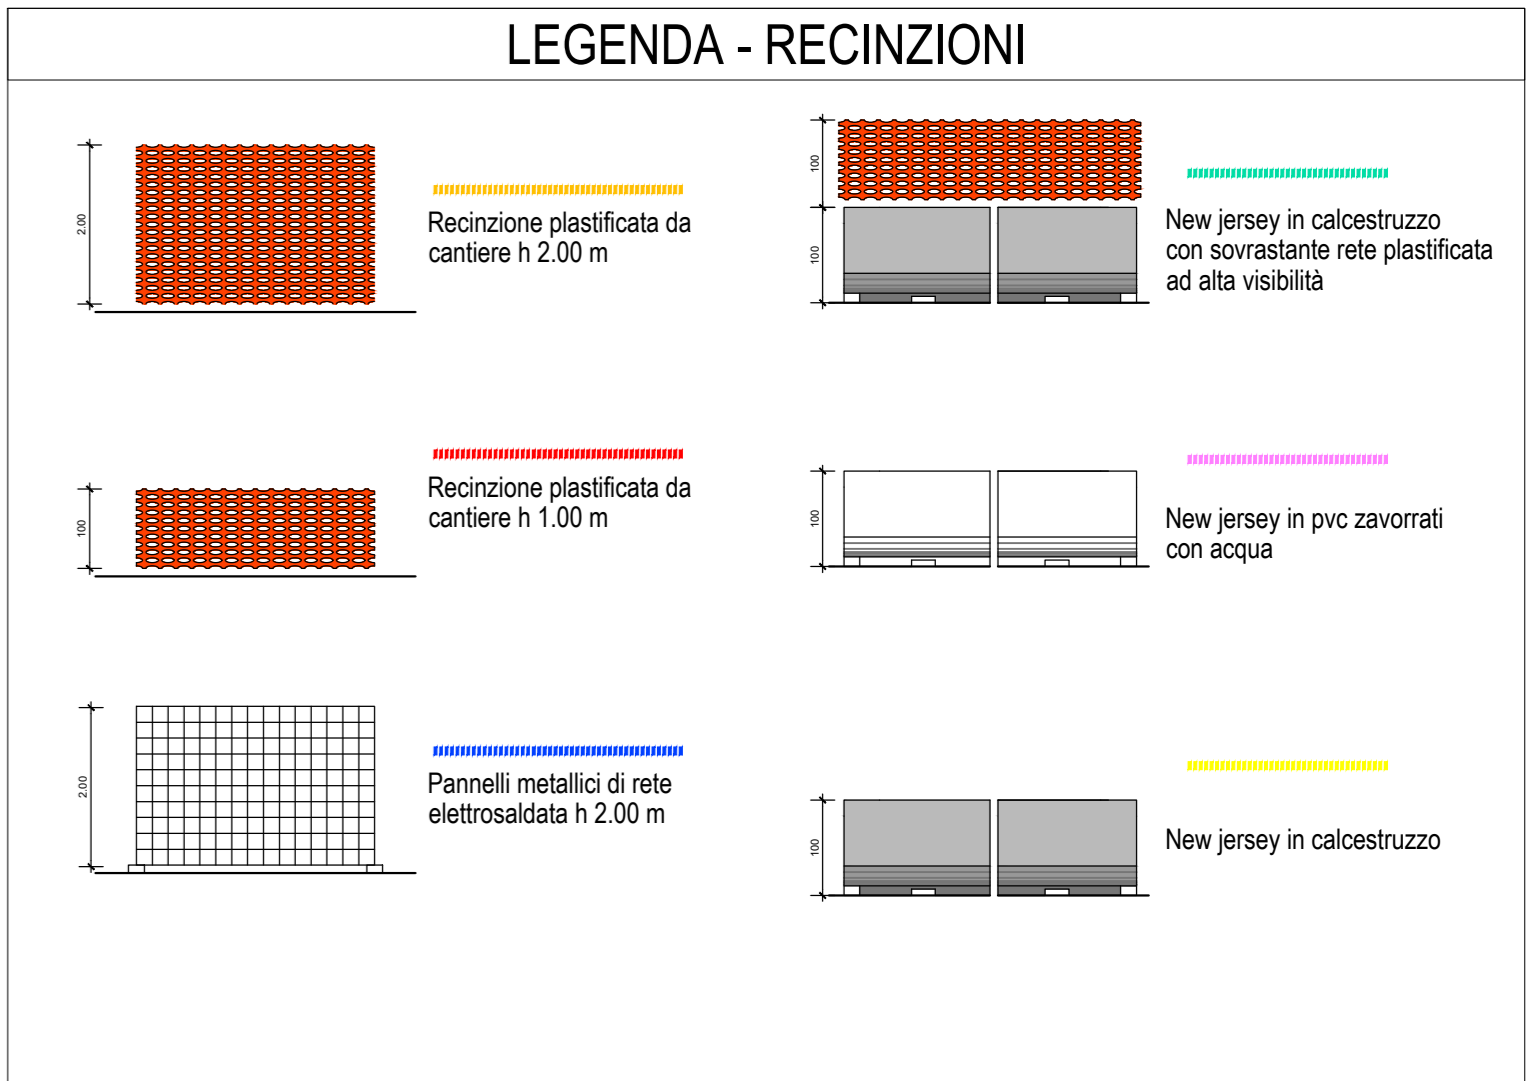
LEGENDA - RECINZIONI

2.00

Recinzione plastificata da cantiere h 2.00 m

100

100

New jersey in calcestruzzo con sovrastante rete plastificata ad alta visibilità

100

Recinzione plastificata da cantiere h 1.00 m

100

New jersey in pvc zavorrati con acqua

2.00

Pannelli metallici di rete elettrosaldata h 2.00 m

100

New jersey in calcestruzzo